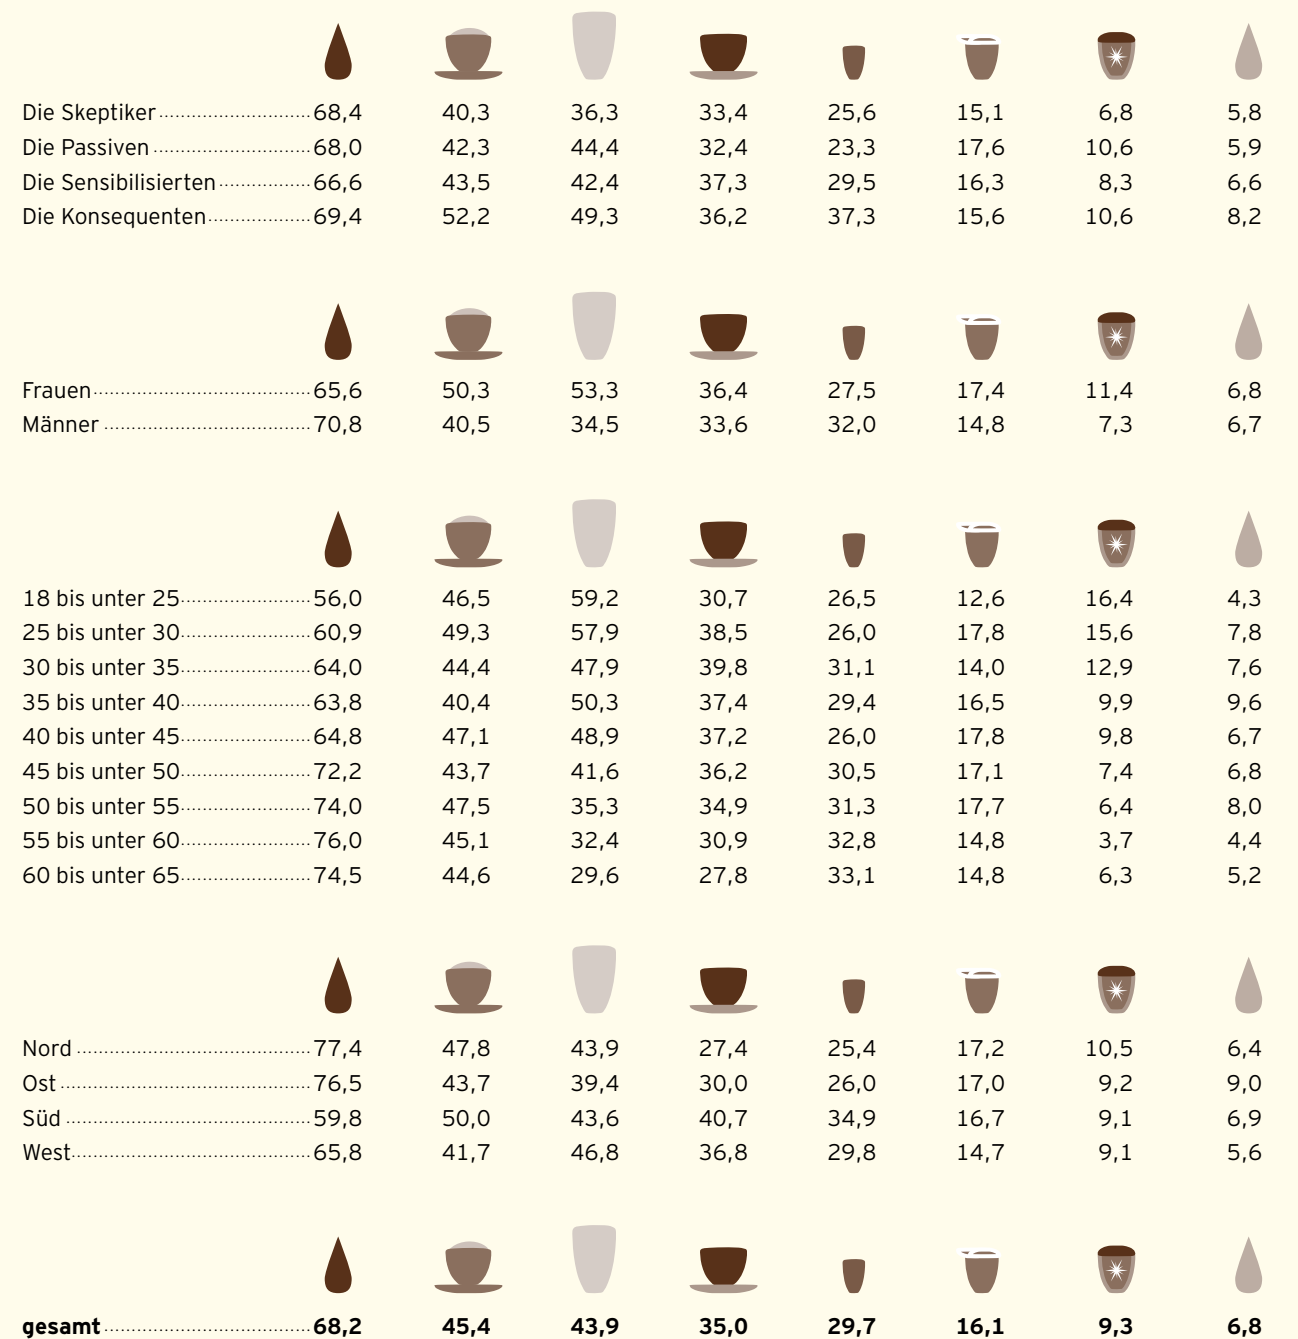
| | | | | | | | | |
|---|---|---|---|---|---|---|---|---|
| Die Skeptiker | 68,4 | 40,3 | 36,3 | 33,4 | 25,6 | 15,1 | 6,8 | 5,8 |
| Die Passiven | 68,0 | 42,3 | 44,4 | 32,4 | 23,3 | 17,6 | 10,6 | 5,9 |
| Die Sensibilisierten | 66,6 | 43,5 | 42,4 | 37,3 | 29,5 | 16,3 | 8,3 | 6,6 |
| Die Konsequenten | 69,4 | 52,2 | 49,3 | 36,2 | 37,3 | 15,6 | 10,6 | 8,2 |

| | | | | | | | | |
|---|---|---|---|---|---|---|---|---|
| Frauen | 65,6 | 50,3 | 53,3 | 36,4 | 27,5 | 17,4 | 11,4 | 6,8 |
| Männer | 70,8 | 40,5 | 34,5 | 33,6 | 32,0 | 14,8 | 7,3 | 6,7 |

| | | | | | | | | |
|---|---|---|---|---|---|---|---|---|
| 18 bis unter 25 | 56,0 | 46,5 | 59,2 | 30,7 | 26,5 | 12,6 | 16,4 | 4,3 |
| 25 bis unter 30 | 60,9 | 49,3 | 57,9 | 38,5 | 26,0 | 17,8 | 15,6 | 7,8 |
| 30 bis unter 35 | 64,0 | 44,4 | 47,9 | 39,8 | 31,1 | 14,0 | 12,9 | 7,6 |
| 35 bis unter 40 | 63,8 | 40,4 | 50,3 | 37,4 | 29,4 | 16,5 | 9,9 | 9,6 |
| 40 bis unter 45 | 64,8 | 47,1 | 48,9 | 37,2 | 26,0 | 17,8 | 9,8 | 6,7 |
| 45 bis unter 50 | 72,2 | 43,7 | 41,6 | 36,2 | 30,5 | 17,1 | 7,4 | 6,8 |
| 50 bis unter 55 | 74,0 | 47,5 | 35,3 | 34,9 | 31,3 | 17,7 | 6,4 | 8,0 |
| 55 bis unter 60 | 76,0 | 45,1 | 32,4 | 30,9 | 32,8 | 14,8 | 3,7 | 4,4 |
| 60 bis unter 65 | 74,5 | 44,6 | 29,6 | 27,8 | 33,1 | 14,8 | 6,3 | 5,2 |

| | | | | | | | | |
|---|---|---|---|---|---|---|---|---|
| Nord | 77,4 | 47,8 | 43,9 | 27,4 | 25,4 | 17,2 | 10,5 | 6,4 |
| Ost | 76,5 | 43,7 | 39,4 | 30,0 | 26,0 | 17,0 | 9,2 | 9,0 |
| Süd | 59,8 | 50,0 | 43,6 | 40,7 | 34,9 | 16,7 | 9,1 | 6,9 |
| West | 65,8 | 41,7 | 46,8 | 36,8 | 29,8 | 14,7 | 9,1 | 5,6 |

| | | | | | | | | |
|---|---|---|---|---|---|---|---|---|
| **gesamt** | **68,2** | **45,4** | **43,9** | **35,0** | **29,7** | **16,1** | **9,3** | **6,8** |